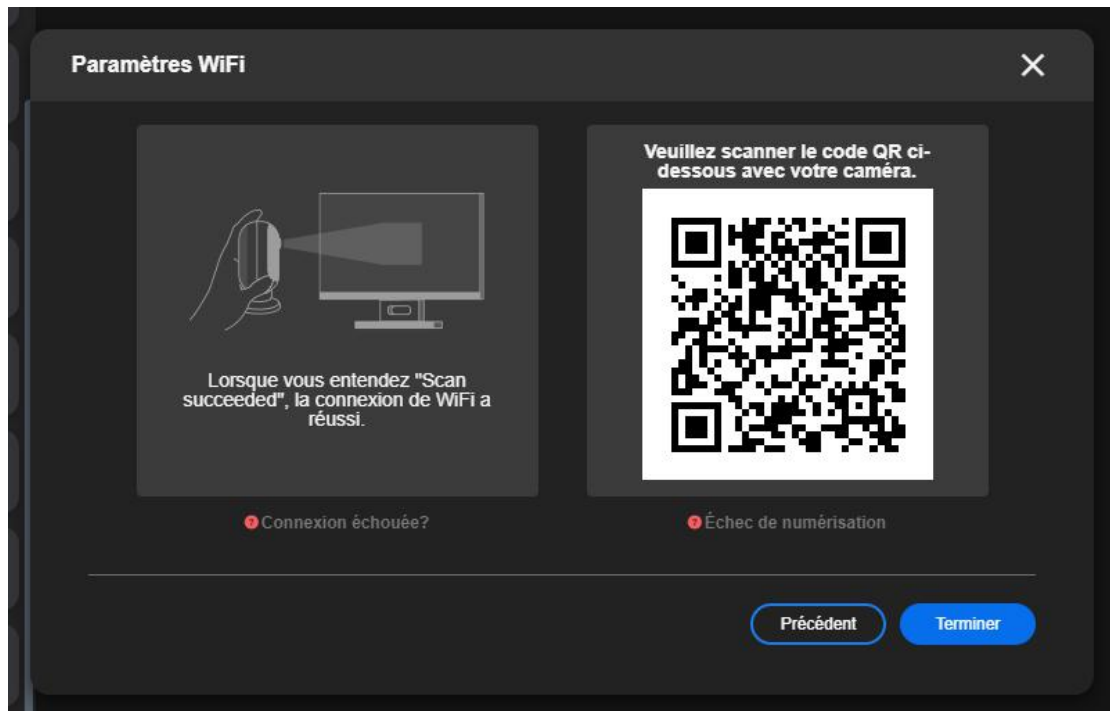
Paramètres WiFi

✕

Lorsque vous entendez "Scan succeeded", la connexion de WiFi a réussi.

Veuillez scanner le code QR ci-dessous avec votre caméra.

Connexion échouée?

Échec de numérisation

Précédent

Terminer